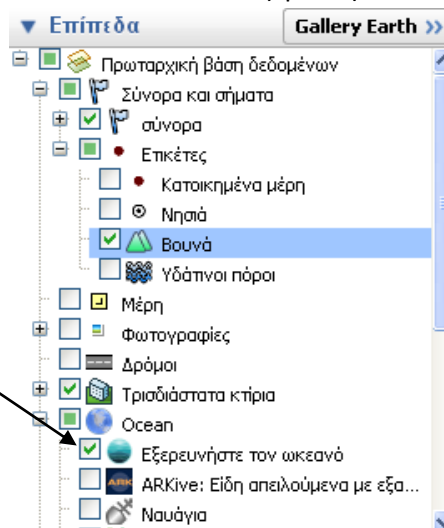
▼ Επίπεδα

Gallery Earth »

Πρωταρχική βάση δεδομένων

Σύνορα και σήματα

σύνορα

Ετικέτες

Κατοικημένα μέρη

Νησιά

Βουνά

Υδάτινοι πόροι

Μέρη

Φωτογραφίες

Δρόμοι

Τρισδιάστατα κτίρια

Ocean

Εξερευνήστε τον ωκεανό

ARK

ARKive: Είδη απειλούμενα με εξα...

Ναυάγια